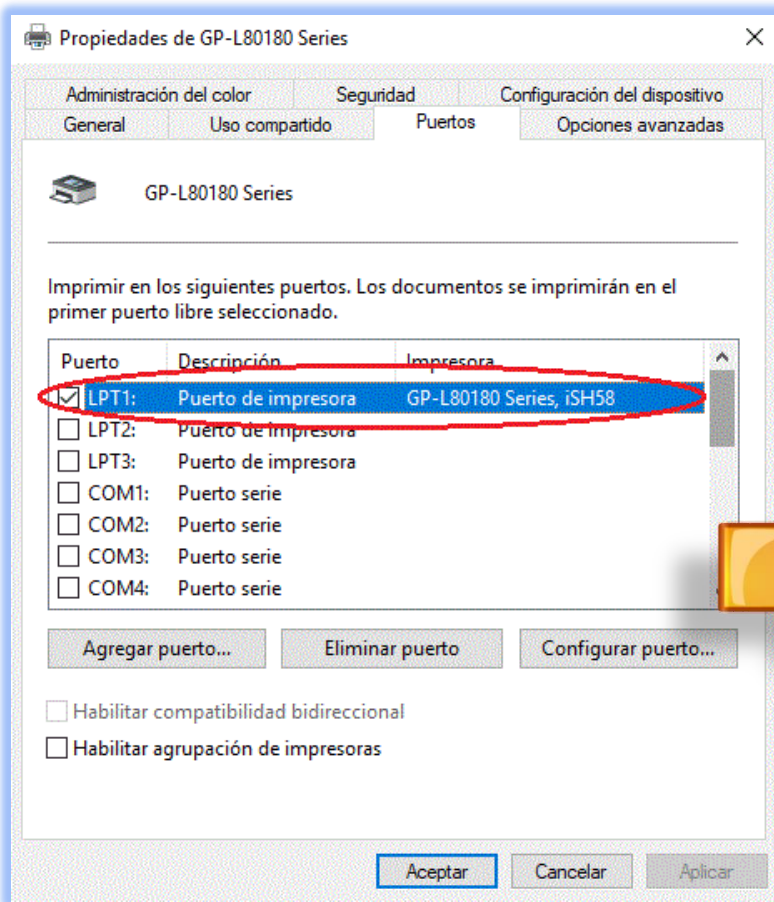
Propiedades de GP-L80180 Series

Administración del color | Seguridad | Configuración del dispositivo
General | Uso compartido | Puertos | Opciones avanzadas

GP-L80180 Series

Imprimir en los siguientes puertos. Los documentos se imprimirán en el primer puerto libre seleccionado.

| Puerto | Descripción | Impresora |
|---|---|---|
| ☑ LPT1: | Puerto de impresora | GP-L80180 Series, iSH58 |
| ☐ LPT2: | Puerto de impresora | |
| ☐ LPT3: | Puerto de impresora | |
| ☐ COM1: | Puerto serie | |
| ☐ COM2: | Puerto serie | |
| ☐ COM3: | Puerto serie | |
| ☐ COM4: | Puerto serie | |

Agregar puerto... | Eliminar puerto | Configurar puerto...

Habilitar compatibilidad bidireccional
Habilitar agrupación de impresoras

Aceptar | Cancelar | Aplicar